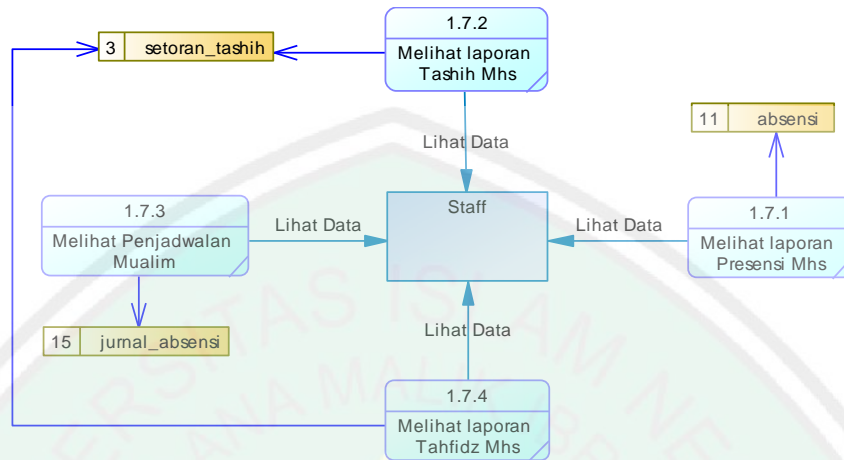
1.7.2
Melihat laporan Tashih Mhs

3 setoran_tashih

11 absensi

Lihat Data

1.7.3
Melihat Penjadwalan Mualim

Lihat Data

Staff

Lihat Data

1.7.1
Melihat laporan Presensi Mhs

15 jurnal_absensi

Lihat Data

1.7.4
Melihat laporan Tahfidz Mhs